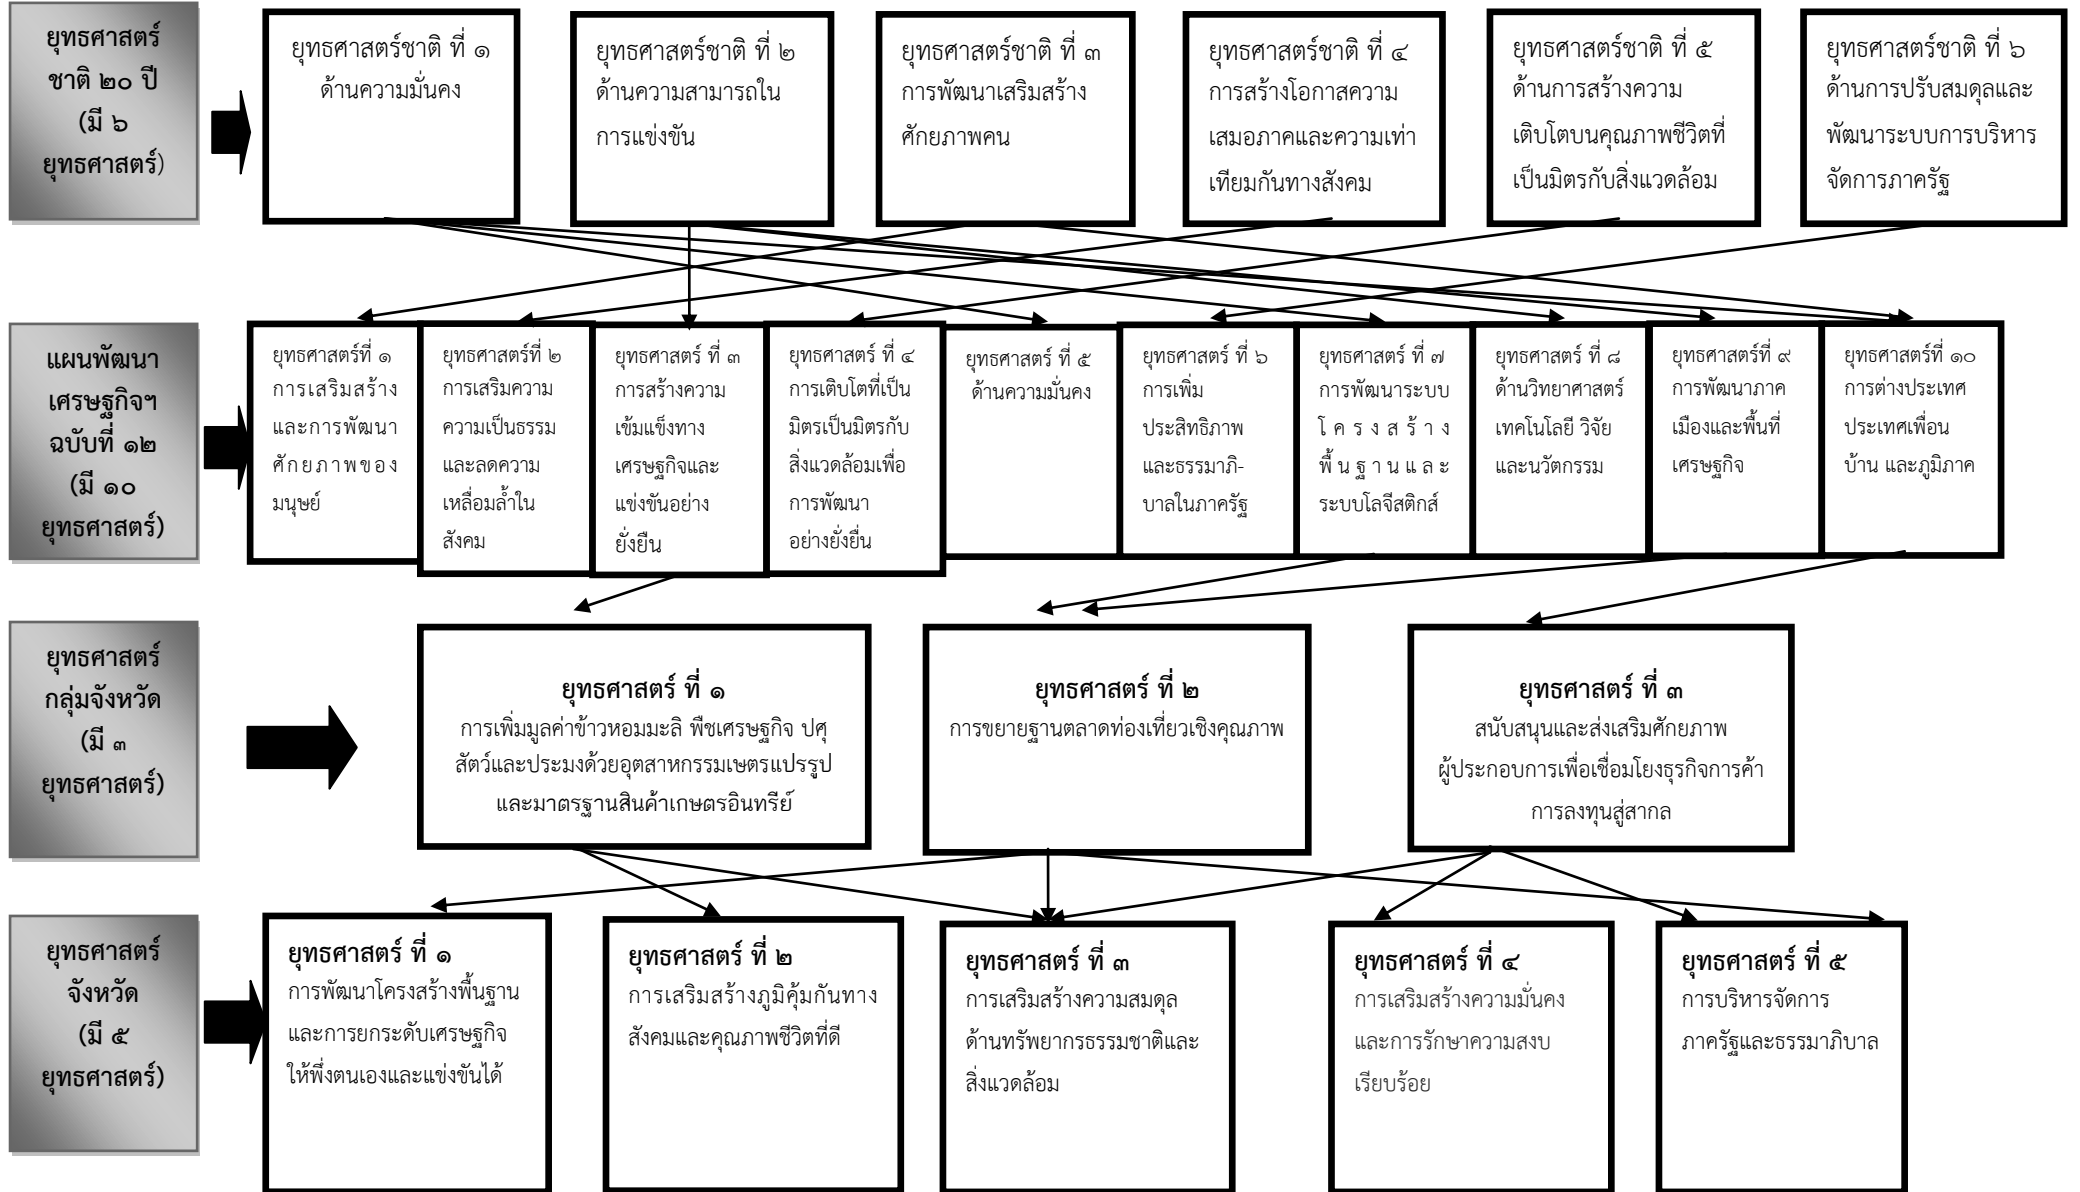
ยุทธศาสตร์ชาติ ๒๐ ปี (มี ๖ ยุทธศาสตร์)

ยุทธศาสตร์ชาติ ที่ ๑ ด้านความมั่นคง

ยุทธศาสตร์ชาติ ที่ ๒ ด้านความสามารถในการแข่งขัน

ยุทธศาสตร์ชาติ ที่ ๓ การพัฒนาเสริมสร้างศักยภาพคน

ยุทธศาสตร์ชาติ ที่ ๔ การสร้างโอกาสความเสมอภาคและความเท่าเทียมกันทางสังคม

ยุทธศาสตร์ชาติ ที่ ๕ ด้านการสร้างความเติบโตบนคุณภาพชีวิตที่เป็นมิตรกับสิ่งแวดล้อม

ยุทธศาสตร์ชาติ ที่ ๖ ด้านการปรับสมดุลและพัฒนาระบบการบริหารจัดการภาครัฐ

แผนพัฒนาเศรษฐกิจฯ ฉบับที่ ๑๒ (มี ๑๐ ยุทธศาสตร์)

ยุทธศาสตร์ที่ ๑ การเสริมสร้างและการพัฒนาศักยภาพของมนุษย์

ยุทธศาสตร์ที่ ๒ การเสริมความความเป็นธรรมและลดความเหลื่อมล้ำในสังคม

ยุทธศาสตร์ ที่ ๓ การสร้างความเข้มแข็งทางเศรษฐกิจและแข่งขันอย่างยั่งยืน

ยุทธศาสตร์ ที่ ๔ การเติบโตที่เป็นมิตรเป็นมิตรกับสิ่งแวดล้อมเพื่อการพัฒนาอย่างยั่งยื่น

ยุทธศาสตร์ ที่ ๕ ด้านความมั่นคง

ยุทธศาสตร์ ที่ ๖ การเพิ่มประสิทธิภาพและธรรมาภิบาลในภาครัฐ

ยุทธศาสตร์ ที่ ๗ การพัฒนาระบบโครงสร้างพื้นฐานและระบบโลจิสติกส์

ยุทธศาสตร์ ที่ ๘ ด้านวิทยาศาสตร์เทคโนโลยี วิจัยและนวัตกรรม

ยุทธศาสตร์ที่ ๙ การพัฒนาภาคเมืองและพื้นที่เศรษฐกิจ

ยุทธศาสตร์ที่ ๑๐ การต่างประเทศประเทศเพื่อนบ้าน และภูมิภาค

ยุทธศาสตร์กลุ่มจังหวัด (มี ๓ ยุทธศาสตร์)

ยุทธศาสตร์ ที่ ๑
การเพิ่มมูลค่าข้าวหอมมะลิ พืชเศรษฐกิจ ปศุสัตว์และประมงด้วยอุตสาหกรรมเษตรแปรรูปและมาตรฐานสินค้าเกษตรอินทรีย์

ยุทธศาสตร์ ที่ ๒
การขยายฐานตลาดท่องเที่ยวเชิงคุณภาพ

ยุทธศาสตร์ ที่ ๓
สนับสนุนและส่งเสริมศักยภาพผู้ประกอบการเพื่อเชื่อมโยงธุรกิจการค้า การลงทุนสู่สากล

ยุทธศาสตร์จังหวัด (มี ๕ ยุทธศาสตร์)

ยุทธศาสตร์ ที่ ๑
การพัฒนาโครงสร้างพื้นฐานและการยกระดับเศรษฐกิจให้พึ่งตนเองและแข่งขันได้

ยุทธศาสตร์ ที่ ๒
การเสริมสร้างภูมิคุ้มกันทางสังคมและคุณภาพชีวิตที่ดี

ยุทธศาสตร์ ที่ ๓
การเสริมสร้างความสมดุลด้านทรัพยากรธรรมชาติและสิ่งแวดล้อม

ยุทธศาสตร์ ที่ ๔
การเสริมสร้างความมั่นคงและการรักษาความสงบเรียบร้อย

ยุทธศาสตร์ ที่ ๕
การบริหารจัดการภาครัฐและธรรมาภิบาล